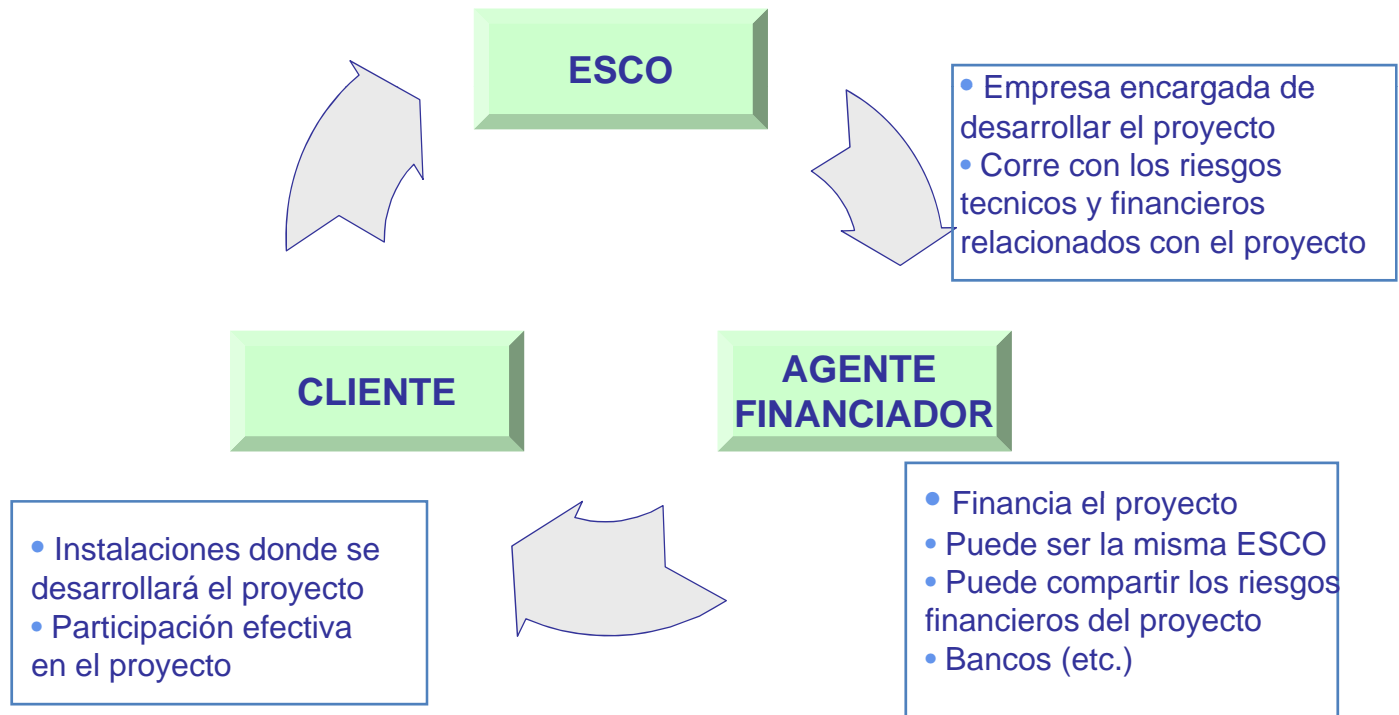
ESCO

• Empresa encargada de desarrollar el proyecto
• Corre con los riesgos tecnicos y financieros relacionados con el proyecto

CLIENTE

AGENTE FINANCIADOR

• Instalaciones donde se desarrollará el proyecto
• Participación efectiva en el proyecto

• Financia el proyecto
• Puede ser la misma ESCO
• Puede compartir los riesgos financieros del proyecto
• Bancos (etc.)